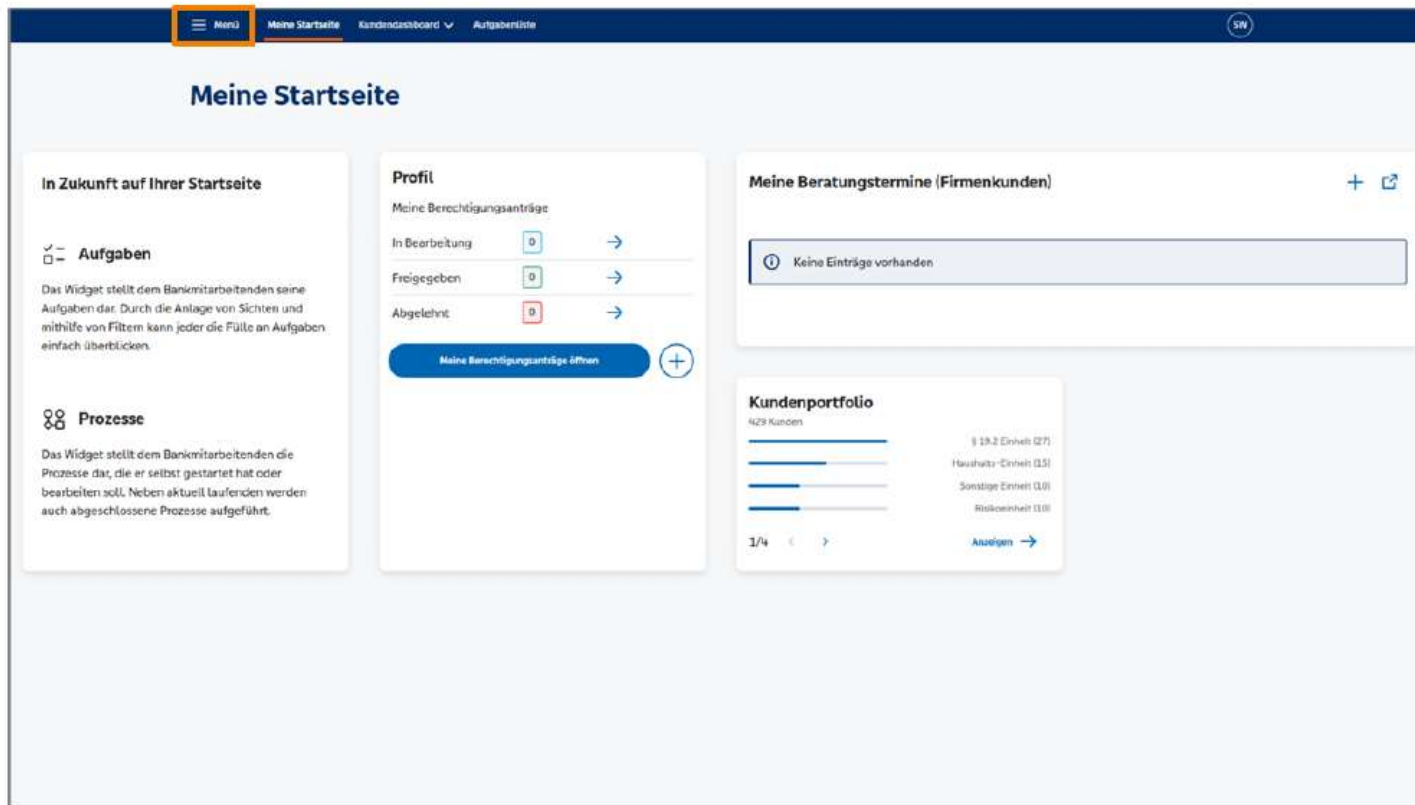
Menü Meine Startseite Kundendashboard Aufgabenliste

SN

Meine Startseite

In Zukunft auf Ihrer Startseite

Aufgaben

Das Widget stellt dem Bankmitarbeitenden seine Aufgaben dar. Durch die Anlage von Sichten und mithilfe von Filtern kann jeder die Fülle an Aufgaben einfach überblicken.

Prozesse

Das Widget stellt dem Bankmitarbeitenden die Prozesse dar, die er selbst gestartet hat oder bearbeiten soll. Neben aktuell laufenden werden auch abgeschlossene Prozesse aufgeführt.

Profil

Meine Berechtigungsanträge

In Bearbeitung 0

Freigegeben 0

Abgelehnt 0

Meine Berechtigungsanträge öffnen

Meine Beratungstermine (Firmenkunden)

Keine Einträge vorhanden

Kundenportfolio

429 Kunden

§ 19.2 Einheit (27)

Haushalts-Einheit (15)

Sonstige Einheit (10)

Risikoeinheit (10)

1/4

Anzeigen